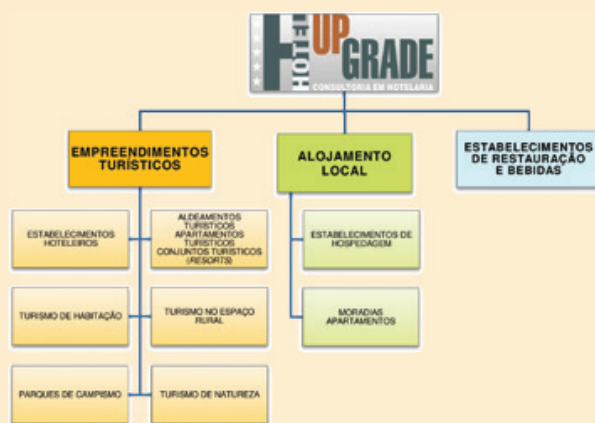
HOTEL UP GRADE
CONSULTORIA EM HOTELARIA

EMPREENDIMENTOS TURÍSTICOS

ALOJAMENTO LOCAL

ESTABELECIMENTOS DE RESTAURAÇÃO E BEBIDAS

ESTABELECIMENTOS HOTELEIROS

ALDEAMENTOS TURÍSTICOS
APARTAMENTOS TURÍSTICOS
CONJUNTOS TURÍSTICOS (RESORTS)

TURISMO DE HABITAÇÃO

TURISMO NO ESPAÇO RURAL

PARQUES DE CAMPISMO

TURISMO DE NATUREZA

ESTABELECIMENTOS DE HOSPEDAGEM

MORADIAS
APARTAMENTOS